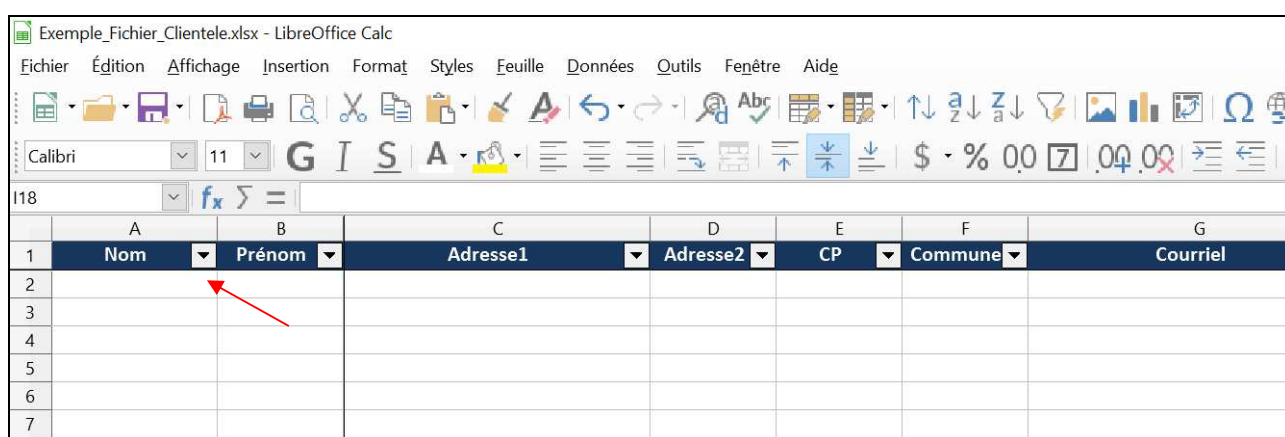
Exemple_Fichier_Clientele.xlsx - LibreOffice Calc

Fichier Édition Affichage Insertion Format Styles Feuille Données Outils Fenêtre Aide

Calibri 11 G I S A $ % 0,0

I18 $f_x$ ∑ =

| | A | B | C | D | E | F | G |
|---|---|---|---|---|---|---|---|
| 1 | Nom | Prénom | Adresse1 | Adresse2 | CP | Commune | Courriel |
| 2 | | | | | | | |
| 3 | | | | | | | |
| 4 | | | | | | | |
| 5 | | | | | | | |
| 6 | | | | | | | |
| 7 | | | | | | | |